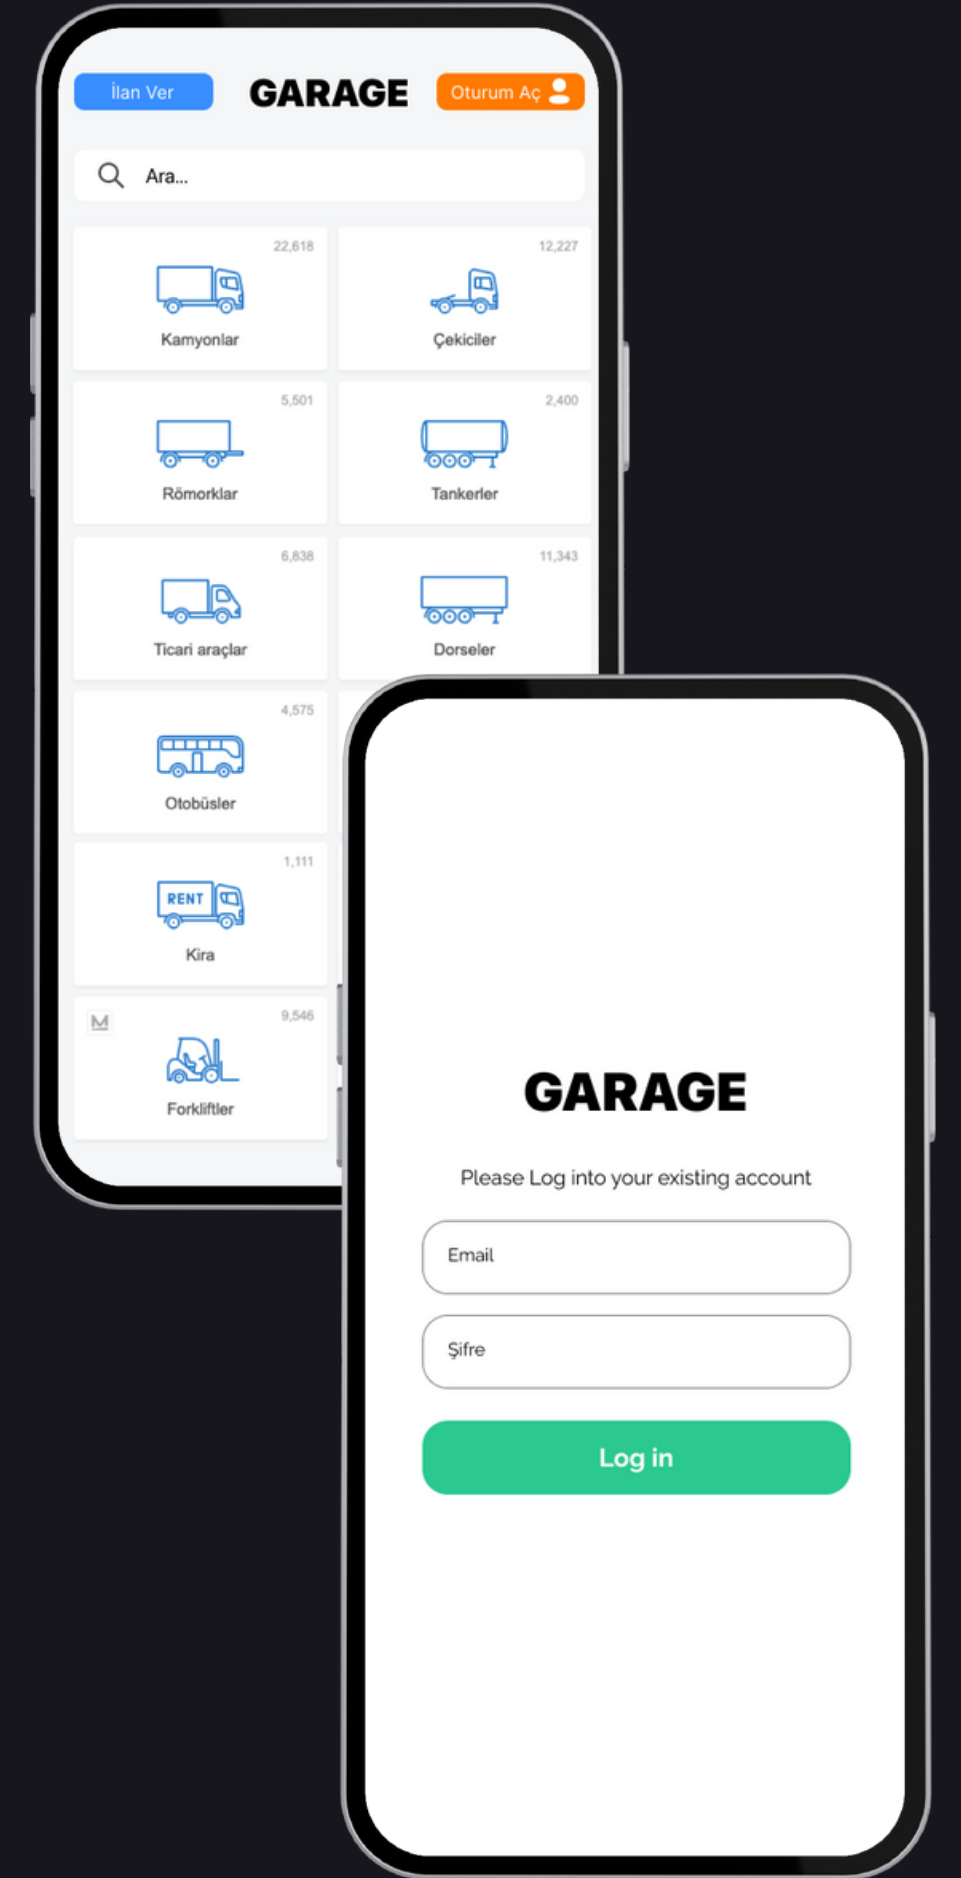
İlan Ver GARAGE Oturum Aç

Ara...

22,618
RENT
Kamyonlar

12,227
Çekiciler

5,501
Römorklar

2,400
Tankerler

6,838
Ticari araçlar

11,343
Dorseler

4,575
Otobüsler

1,111
RENT
Kira

M
9,546
Forkliftler

GARAGE

Please Log into your existing account

Email

Şifre

Log in